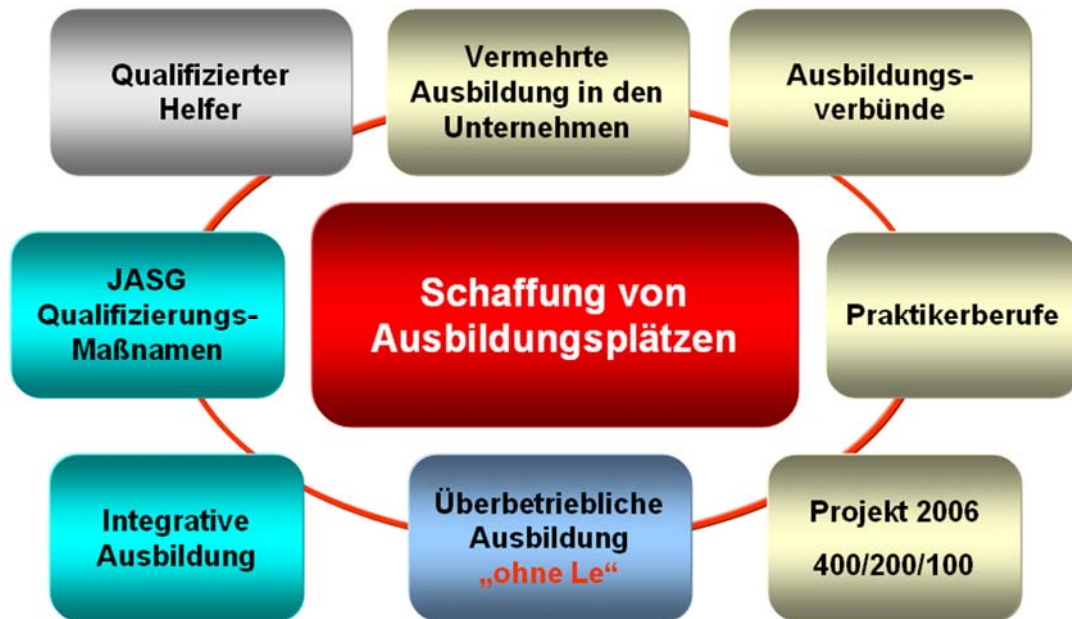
Qualifizierter Helfer

Vermehrte Ausbildung in den Unternehmen

Ausbildungsverbünde

JASG Qualifizierungs-Maßnamen

Schaffung von Ausbildungsplätzen

Praktikerberufe

Integrative Ausbildung

Überbetriebliche Ausbildung „ohne Le“

Projekt 2006 400/200/100